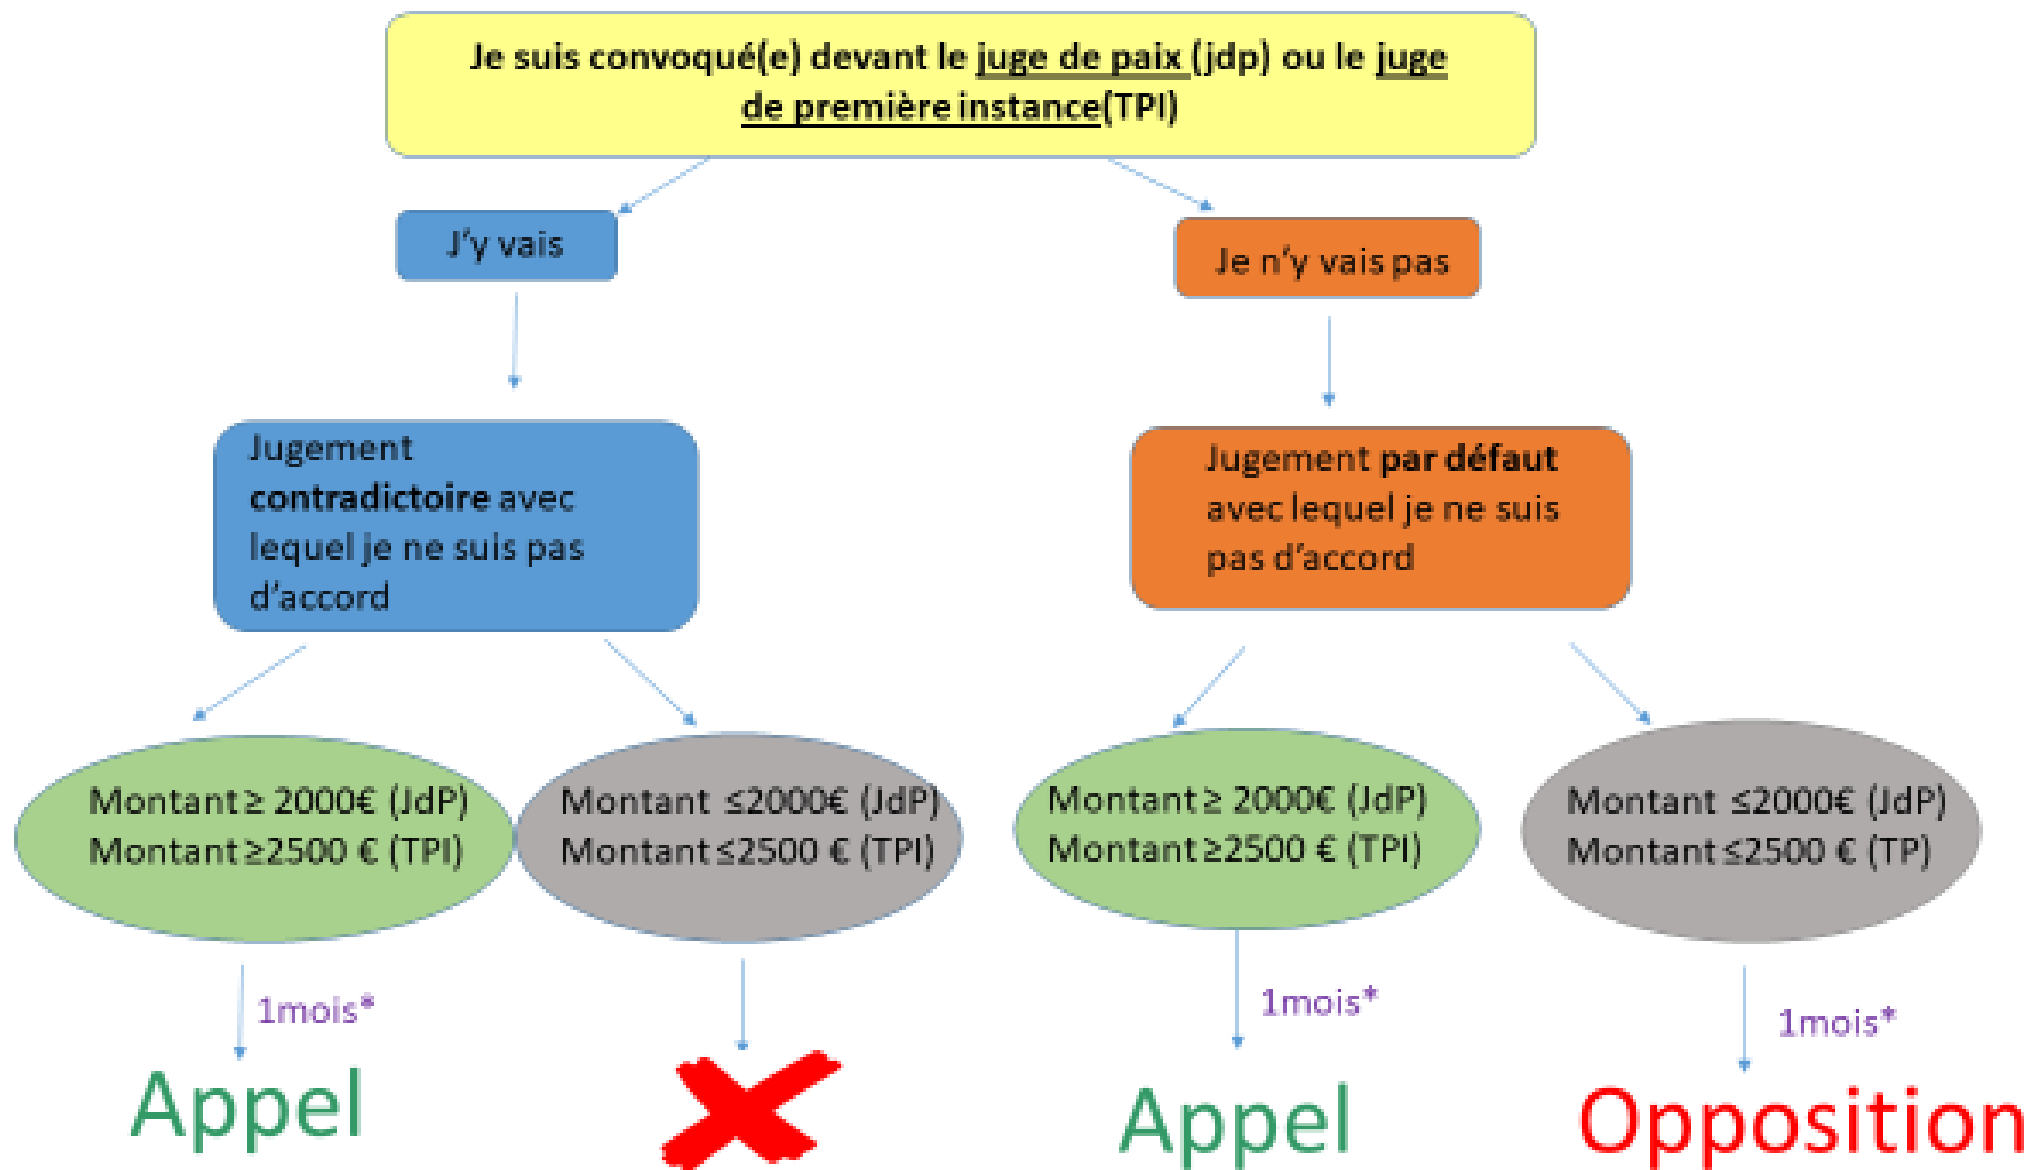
Je suis convoqué(e) devant le juge de paix (jdp) ou le juge de première instance(TPI)

J'y vais

Je n'y vais pas

Jugement contradictoire avec lequel je ne suis pas d'accord

Jugement par défaut avec lequel je ne suis pas d'accord

Montant ≥ 2000€ (JdP)
Montant ≥2500 € (TPI)

Montant ≤2000€ (JdP)
Montant ≤2500 € (TPI)

Montant ≥ 2000€ (JdP)
Montant ≥2500 € (TPI)

Montant ≤2000€ (JdP)
Montant ≤2500 € (TP)

1mois*

1mois*

1mois*

Appel

Appel

Opposition